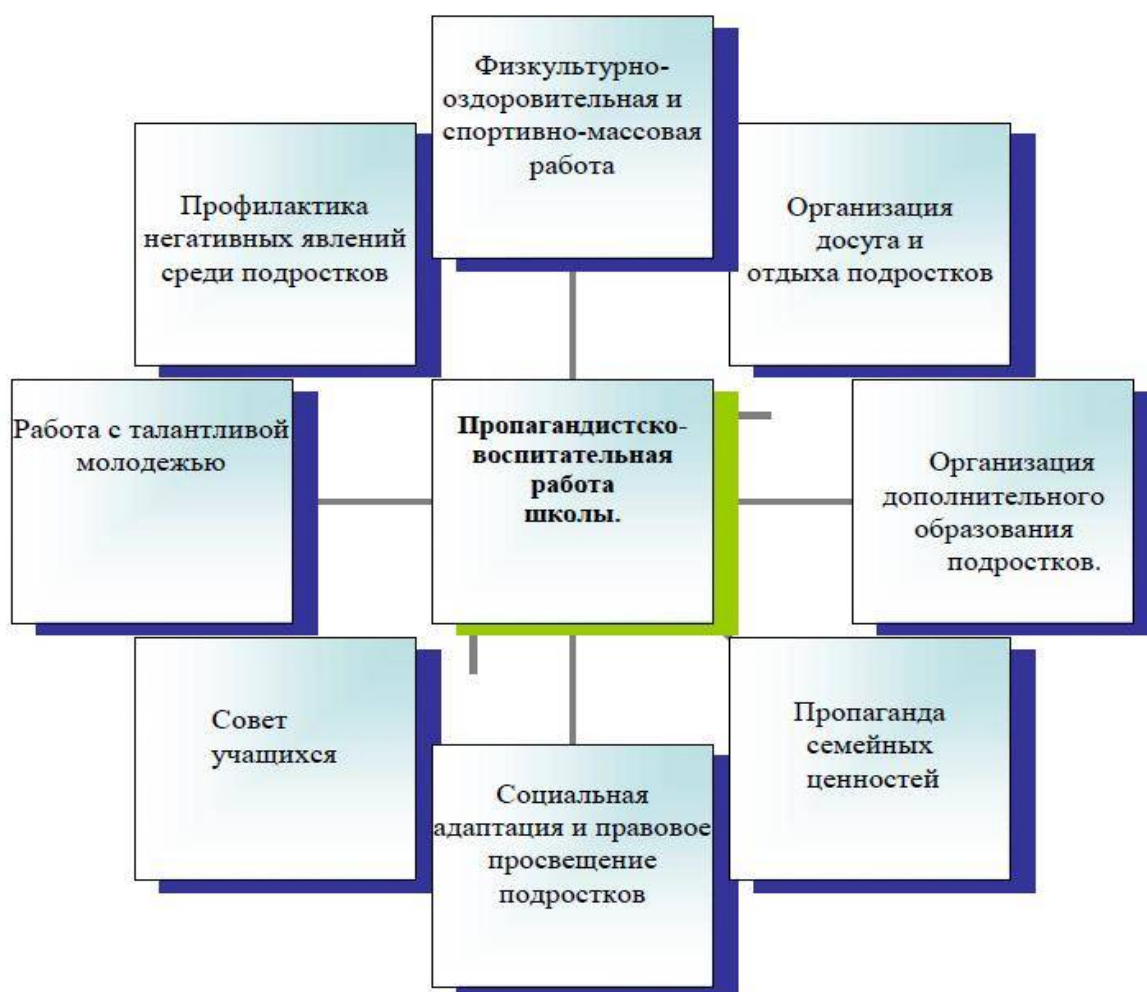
Физкультурно-оздоровительная и спортивно-массовая работа

Профилактика негативных явлений среди подростков

Организация досуга и отдыха подростков

Работа с талантливой молодежью

**Пропагандистско-воспитательная работа школы.**

Организация дополнительного образования подростков.

Совет учащихся

Пропаганда семейных ценностей

Социальная адаптация и правовое просвещение подростков